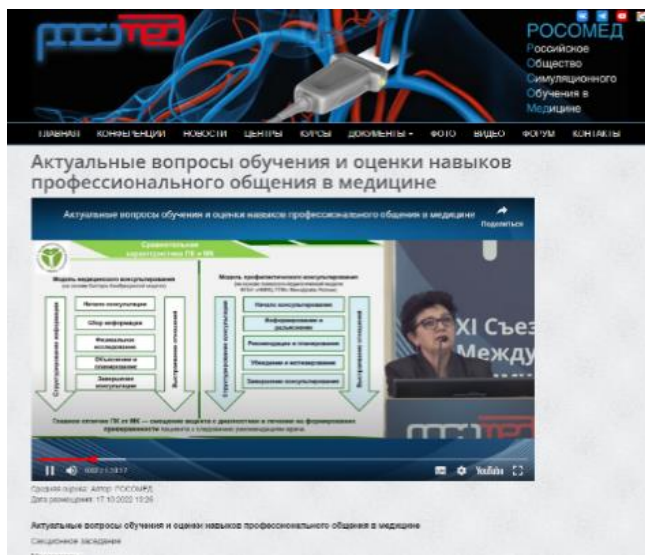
РОСОМЕД
Российское
Общество
Симуляционного
Обучения в
Медицине

ГЛАВНАЯ КОНФЕРЕНЦИИ НОВОСТИ ЦЕНТРЫ КУРСЫ ДОКУМЕНТЫ ФОТО ВИДЕО ФОРУМ КОНТАКТЫ

Актуальные вопросы обучения и оценки навыков профессионального общения в медицине

Актуальные вопросы обучения и оценки навыков профессионального общения в медицине
Поделиться

Сравнительная характеристика ПК и МК

Модель медицинского консультирования

Модель профилактического консультирования

Начало консультации
Сбор информации
Физикальное исследование
Объяснение и планирование
Завершение консультации

Структурирование информации
Выстраивание отношений

Начало консультирования
Информирование и разъяснение
Рекомендации и планирование
Убеждение и мотивирование
Завершение консультирования

Главное отличие ПК от МК – смещение акцента с диагностики и лечения на формирование приверженности пациента к следованию рекомендациям врача.

XI Съез
Между

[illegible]
YouTube

Средняя оценка: Автор: РОСОМЕД
Дата размещения: 17.10.2022 15:26

Актуальные вопросы обучения и оценки навыков профессионального общения в медицине
Секционное заседание
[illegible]